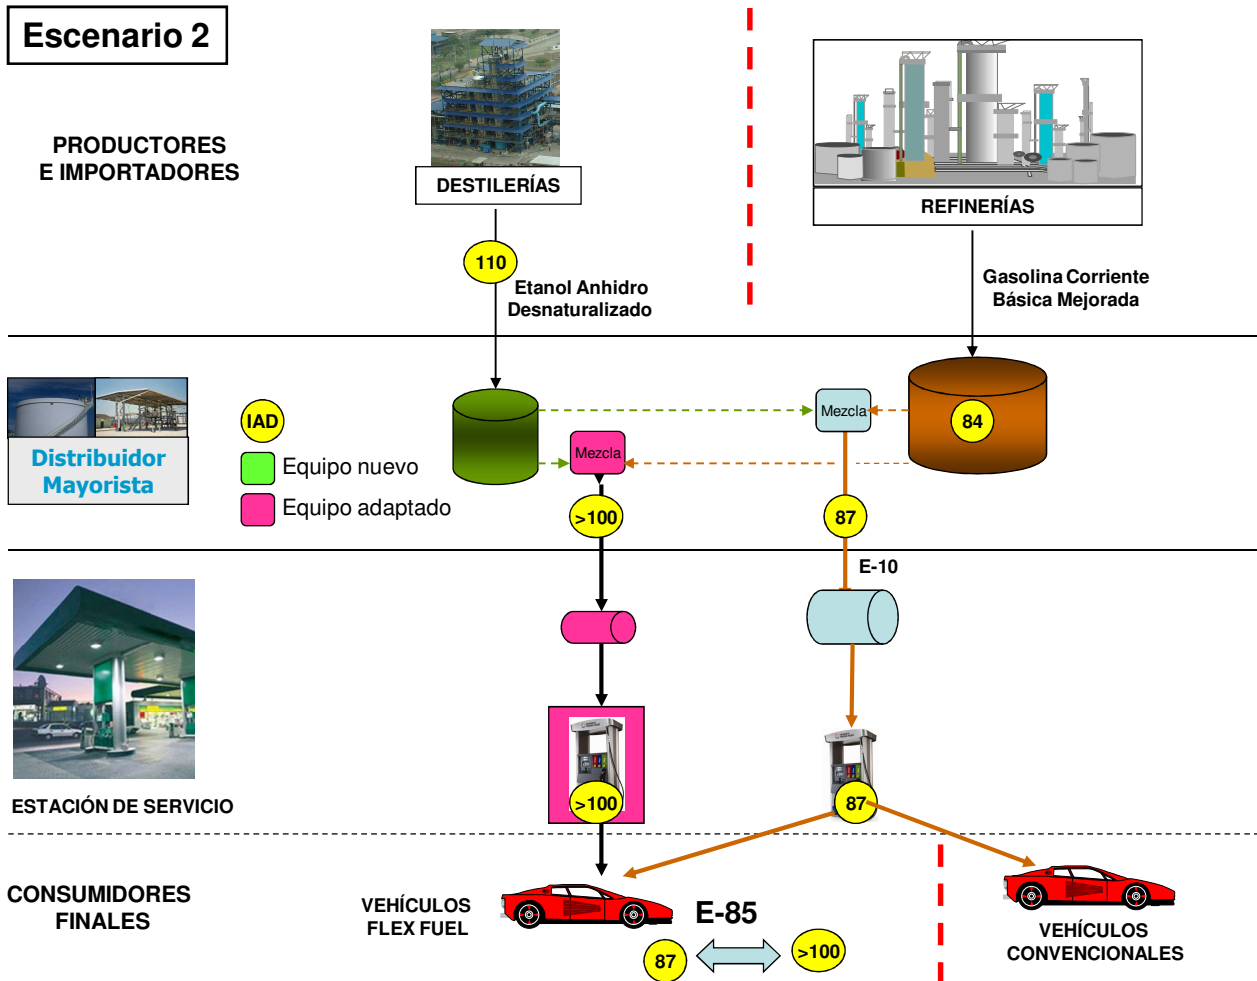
Escenario 2

PRODUCTORES E IMPORTADORES

DESTILERÍAS

110

Etanol Anhidro Desnaturalizado

REFINERÍAS

Gasolina Corriente Básica Mejorada

Distribuidor Mayorista

IAD

Equipo nuevo

Equipo adaptado

Mezcla

Mezcla

84

>100

87

E-10

ESTACIÓN DE SERVICIO

>100

87

CONSUMIDORES FINALES

VEHÍCULOS FLEX FUEL

E-85

87

>100

VEHÍCULOS CONVENCIONALES